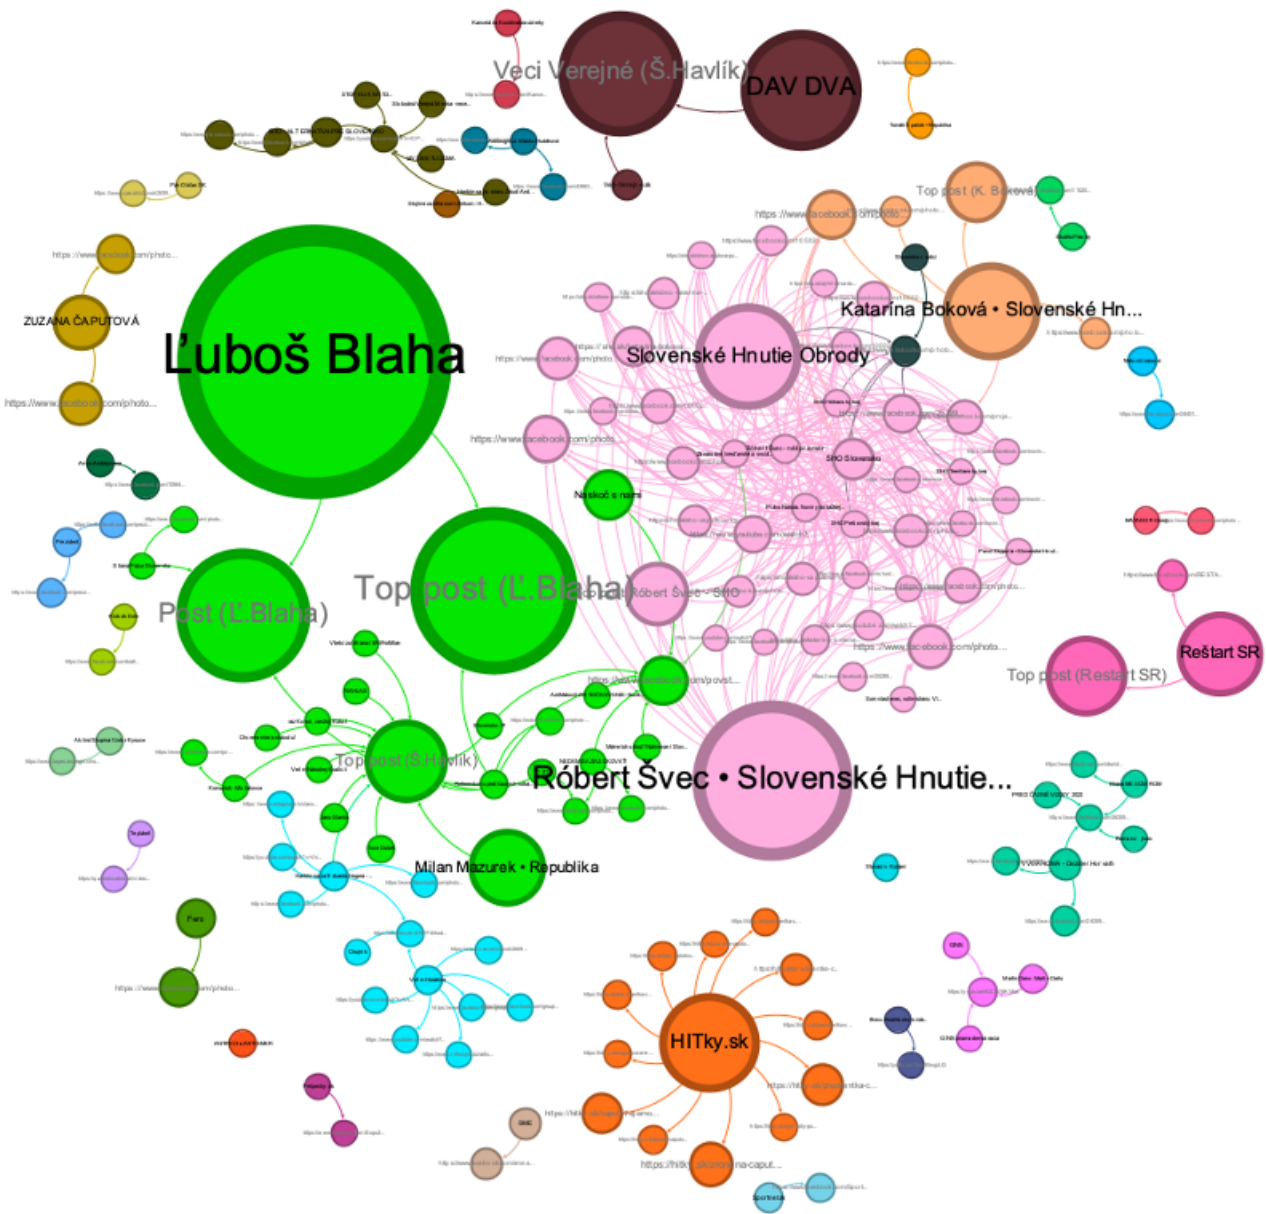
Veci Verejné (Š.Havlík)
DAV DVA
Top post (K. Boková)
https://www.facebook.com/photo...
Katarína Boková • Slovenské Hn...
https://www.facebook.com/photo...
ZUZANA ČAPUTOVÁ
https://www.facebook.com/photo...
Ľuboš Blaha
Slovenské Hnutie Obrody
https://www.facebook.com/photo...
https://www.facebook.com/photo...
Naskoč s nami
SHO Slovensko
Top post (Ľ.Blaha)
Post (Ľ.Blaha)
Róbert Švec - SHO
https://www.facebook.com/photo...
https://www.facebook.com/povst...
Reštart SR
Top post (Reštart SR)
Top post (Š.Havlík)
Róbert Švec • Slovenské Hnutie...
Milan Mazurek • Republika
HITky.sk
https://www.facebook.com/photo...
https://hitky.sk/...
https://hitky.sk/zuzana-caput...
SME
Sportnet
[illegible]